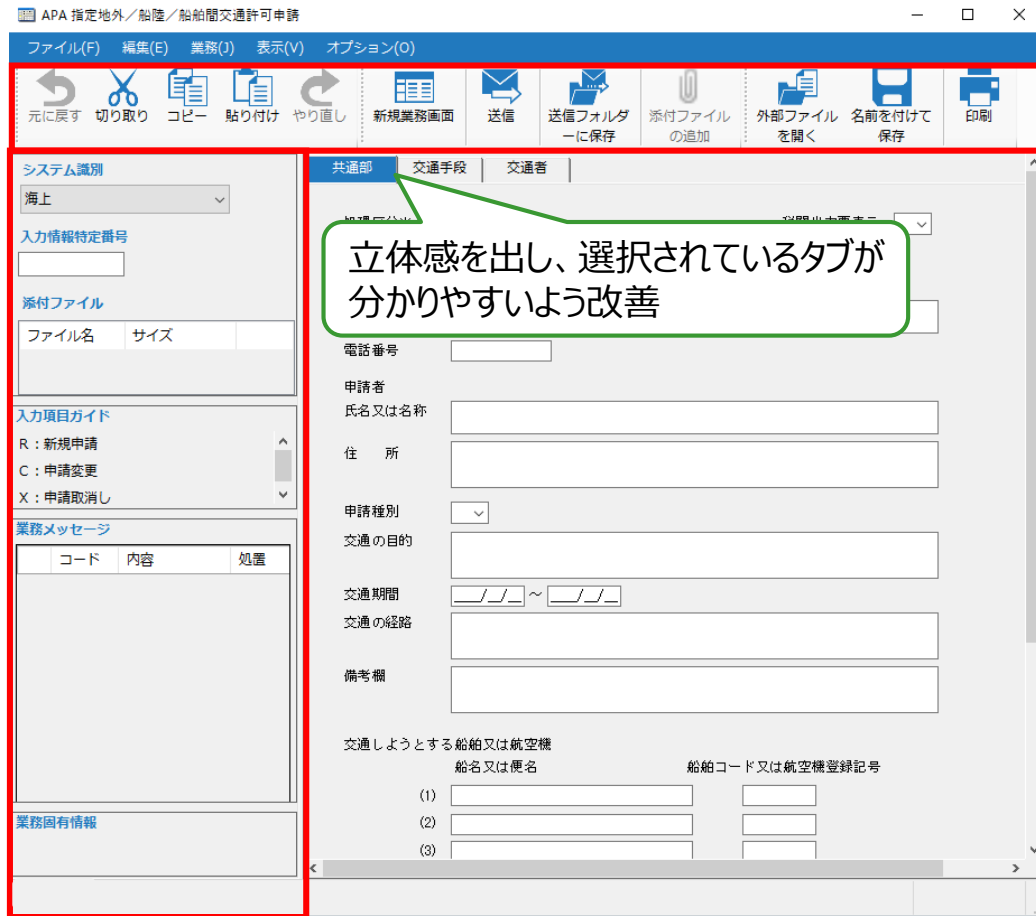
APA 指定地外／船陸／船舶間交通許可申請

ファイル(F) 編集(E) 業務(J) 表示(V) オプション(O)

元に戻す 切り取り コピー 貼り付け やり直し 新規業務画面 送信 送信フォルダーに保存 添付ファイルの追加 外部ファイルを開く 名前を付けて保存 印刷

システム識別
海上
入力情報特定番号
添付ファイル

| ファイル名 | サイズ |
|---|---|

入力項目ガイド
R：新規申請
C：申請変更
X：申請取消し

業務メッセージ

| | コード | 内容 | 処置 |
|---|---|---|---|

業務固有情報

共通部 交通手段 交通者

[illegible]

立体感を出し、選択されているタブが分かりやすいよう改善

電話番号
申請者
氏名又は名称
住　所
申請種別
交通の目的
交通期間 __/_/_ ~ __/_/_
交通の経路
備考欄
交通しようとする船舶又は航空機
船名又は便名
船舶コード又は航空機登録記号
(1)
(2)
(3)